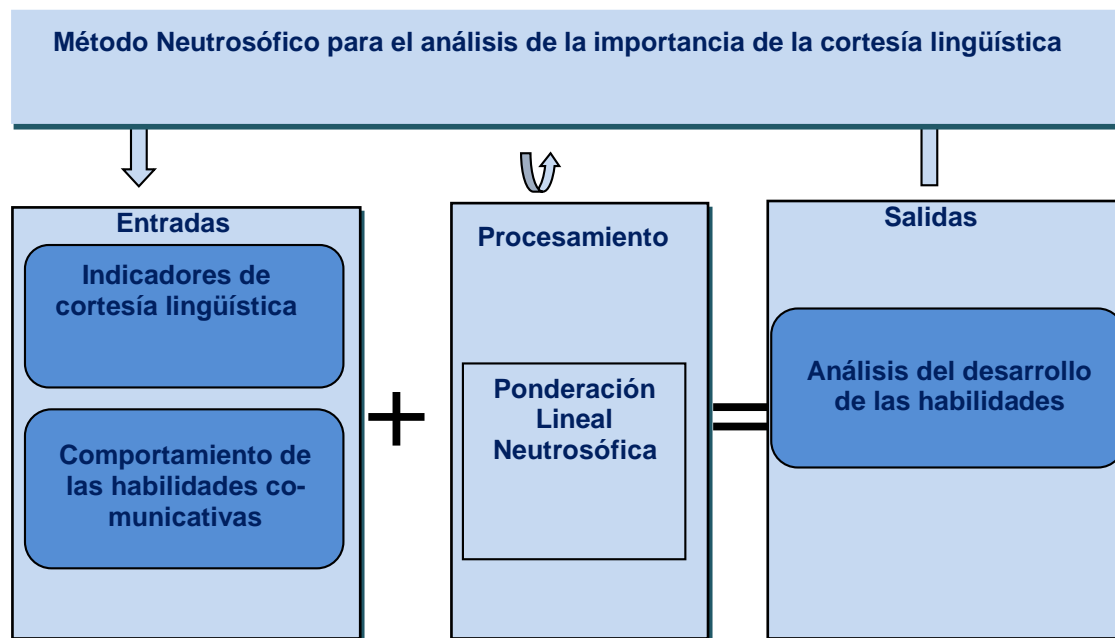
Método Neutrosófico para el análisis de la importancia de la cortesía lingüística

Entradas

Indicadores de cortesía lingüística

Comportamiento de las habilidades comunicativas

+

Procesamiento

Ponderación Lineal Neutrosófica

=

Salidas

Análisis del desarrollo de las habilidades